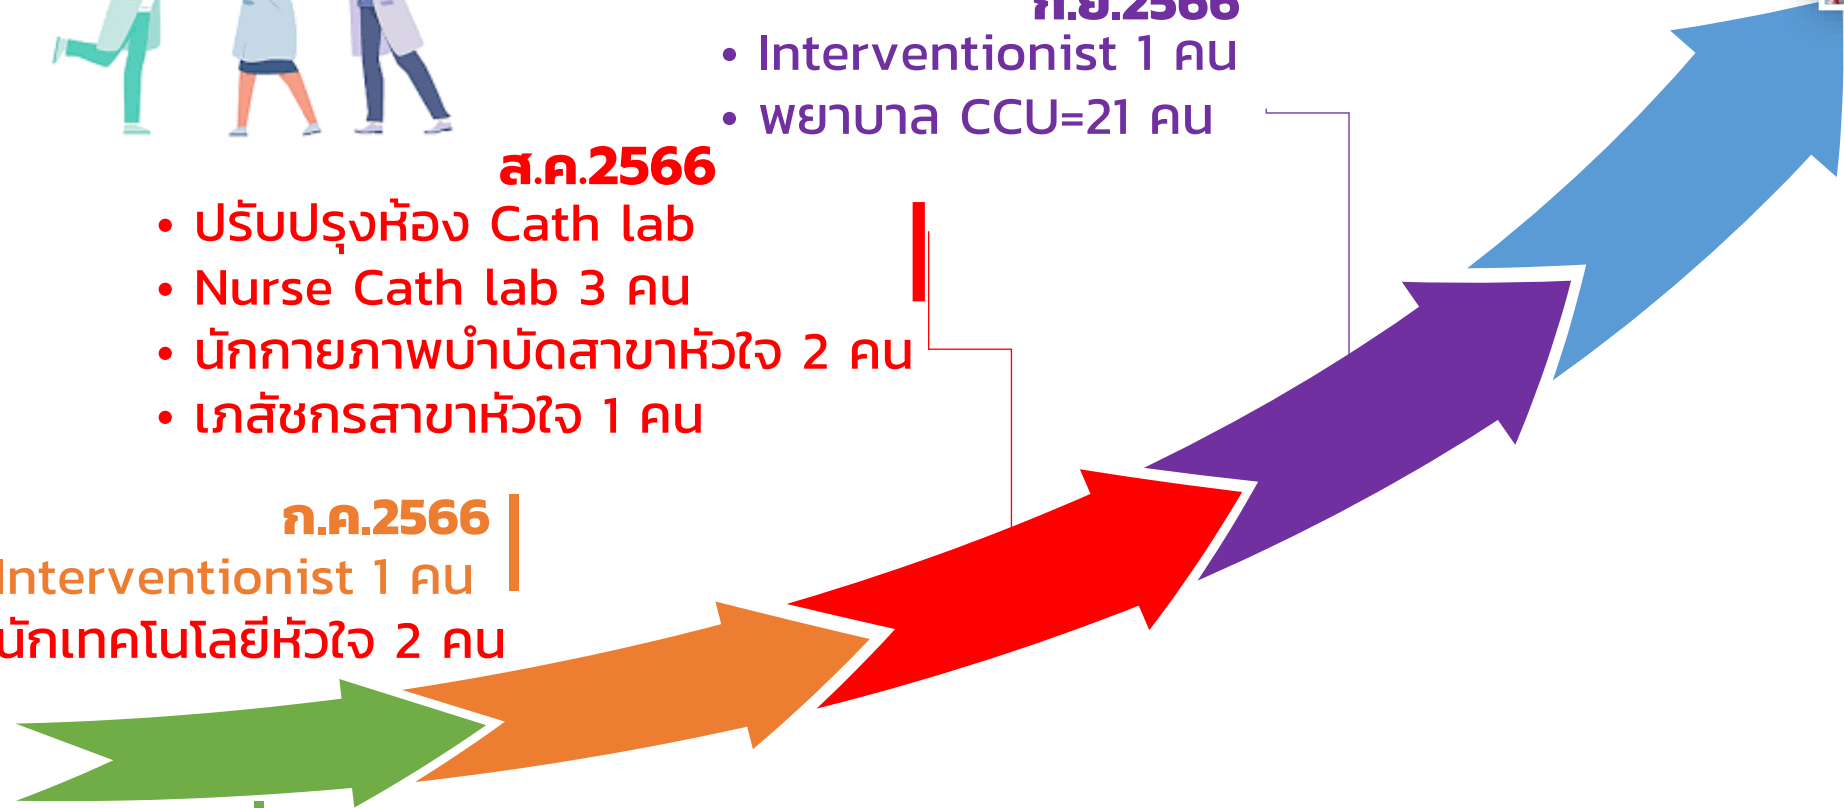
ก.ย.2566
• Interventionist 1 คน
• พยาบาล CCU=21 คน

ส.ค.2566
• ปรับปรุงห้อง Cath lab
• Nurse Cath lab 3 คน
• นักกายภาพบำบัดสาขาหัวใจ 2 คน
• เภสัชกรสาขาหัวใจ 1 คน

ก.ค.2566
Interventionist 1 คน
นักเทคโนโลยีหัวใจ 2 คน